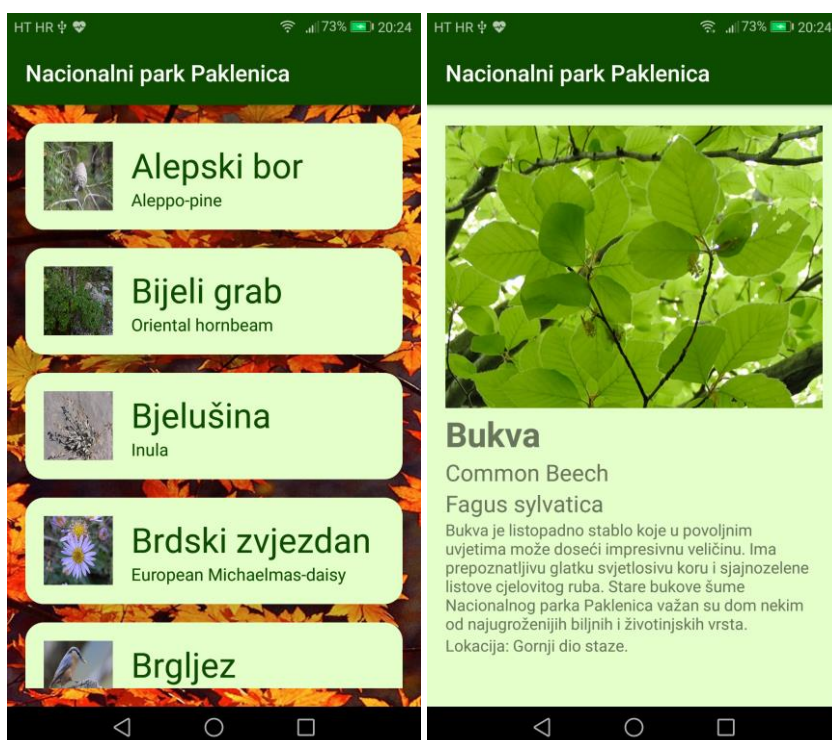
HT HR 73% 20:24

Nacionalni park Paklenica

Alepski bor
Aleppo-pine

Bijeli grab
Oriental hornbeam

Bjelušina
Inula

Brdski zvjezdan
European Michaelmas-daisy

Brgljez

HT HR 73% 20:24

Nacionalni park Paklenica

Bukva

Common Beech

Fagus sylvatica

Bukva je listopadno stablo koje u povoljnim uvjetima može doseći impresivnu veličinu. Ima prepoznatljivu glatku svjetlosivu koru i sjajnozelene listove cjelovitog ruba. Stare bukove šume Nacionalnog parka Paklenica važan su dom nekim od najugroženijih biljnih i životinjskih vrsta.

Lokacija: Gornji dio staze.